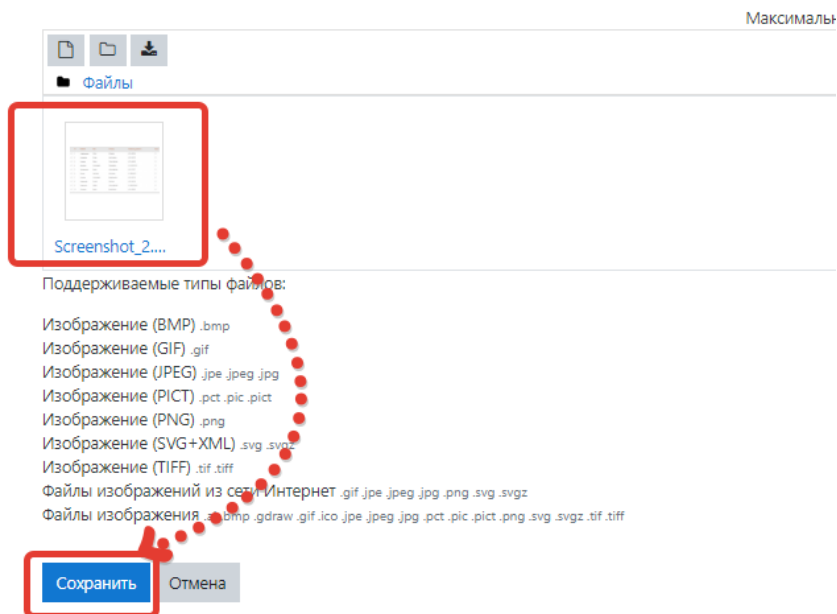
Максималь

Файлы

Screenshot_2....

Поддерживаемые типы файлов:

Изображение (BMP) .bmp
Изображение (GIF) .gif
Изображение (JPEG) .jpe .jpeg .jpg
Изображение (PICT) .pct .pic .pict
Изображение (PNG) .png
Изображение (SVG+XML) .svg .svgz
Изображение (TIFF) .tif .tiff
Файлы изображений из сети Интернет .gif .jpe .jpeg .jpg .png .svg .svgz
Файлы изображения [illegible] .bmp .gdraw .gif .ico .jpe .jpeg .jpg .pct .pic .pict .png .svg .svgz .tif .tiff

Сохранить
Отмена